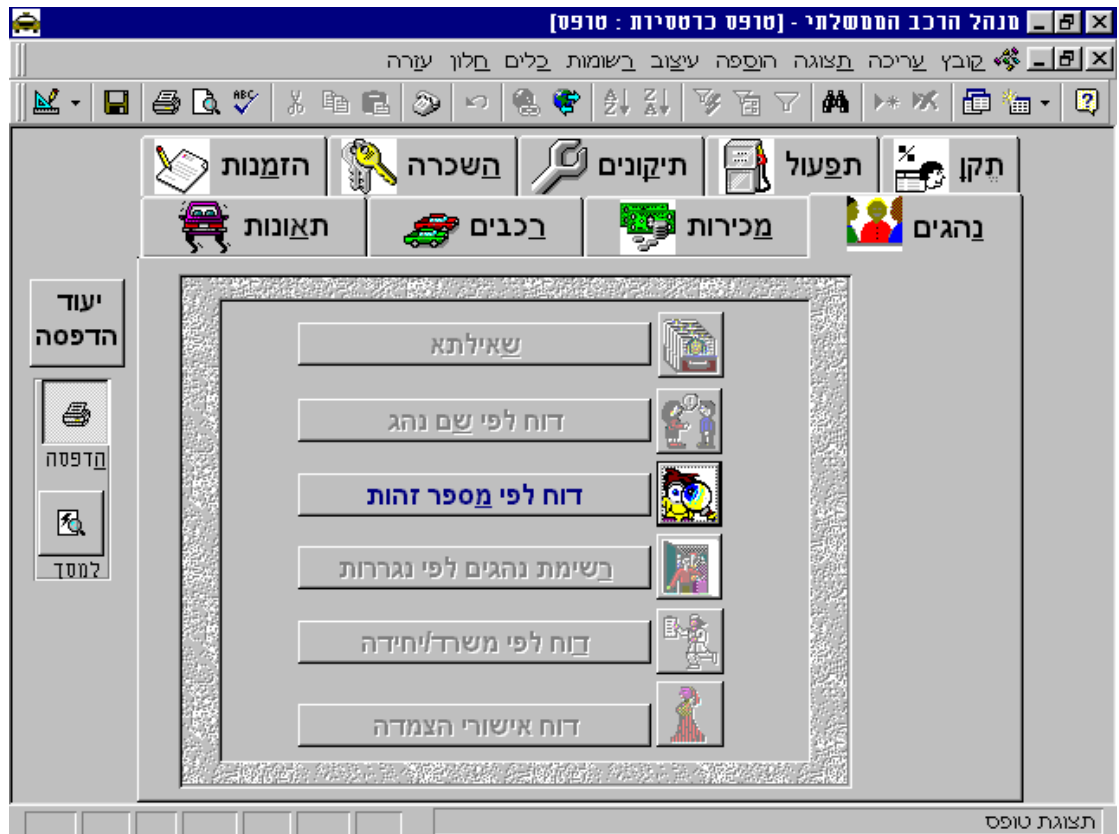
מנהל הרכב הממשלתי - [טופס כרטסיות : טופס]

קובץ עריכה תצוגה הוספה עיצוב רשומות כלים חלון עזרה

תקן
תפעול
תיקונים
השכרה
הזמנות

נהגים
מכירות
רכבים
תאונות

יעוד הדפסה

הדפסה

למסך

שאילתא

דוח לפי שם נהג

דוח לפי מספר זהות

רשימת נהגים לפי נגררות

דוח לפי משרד/יחידה

דוח אישורי הצמדה

תצוגת טופס